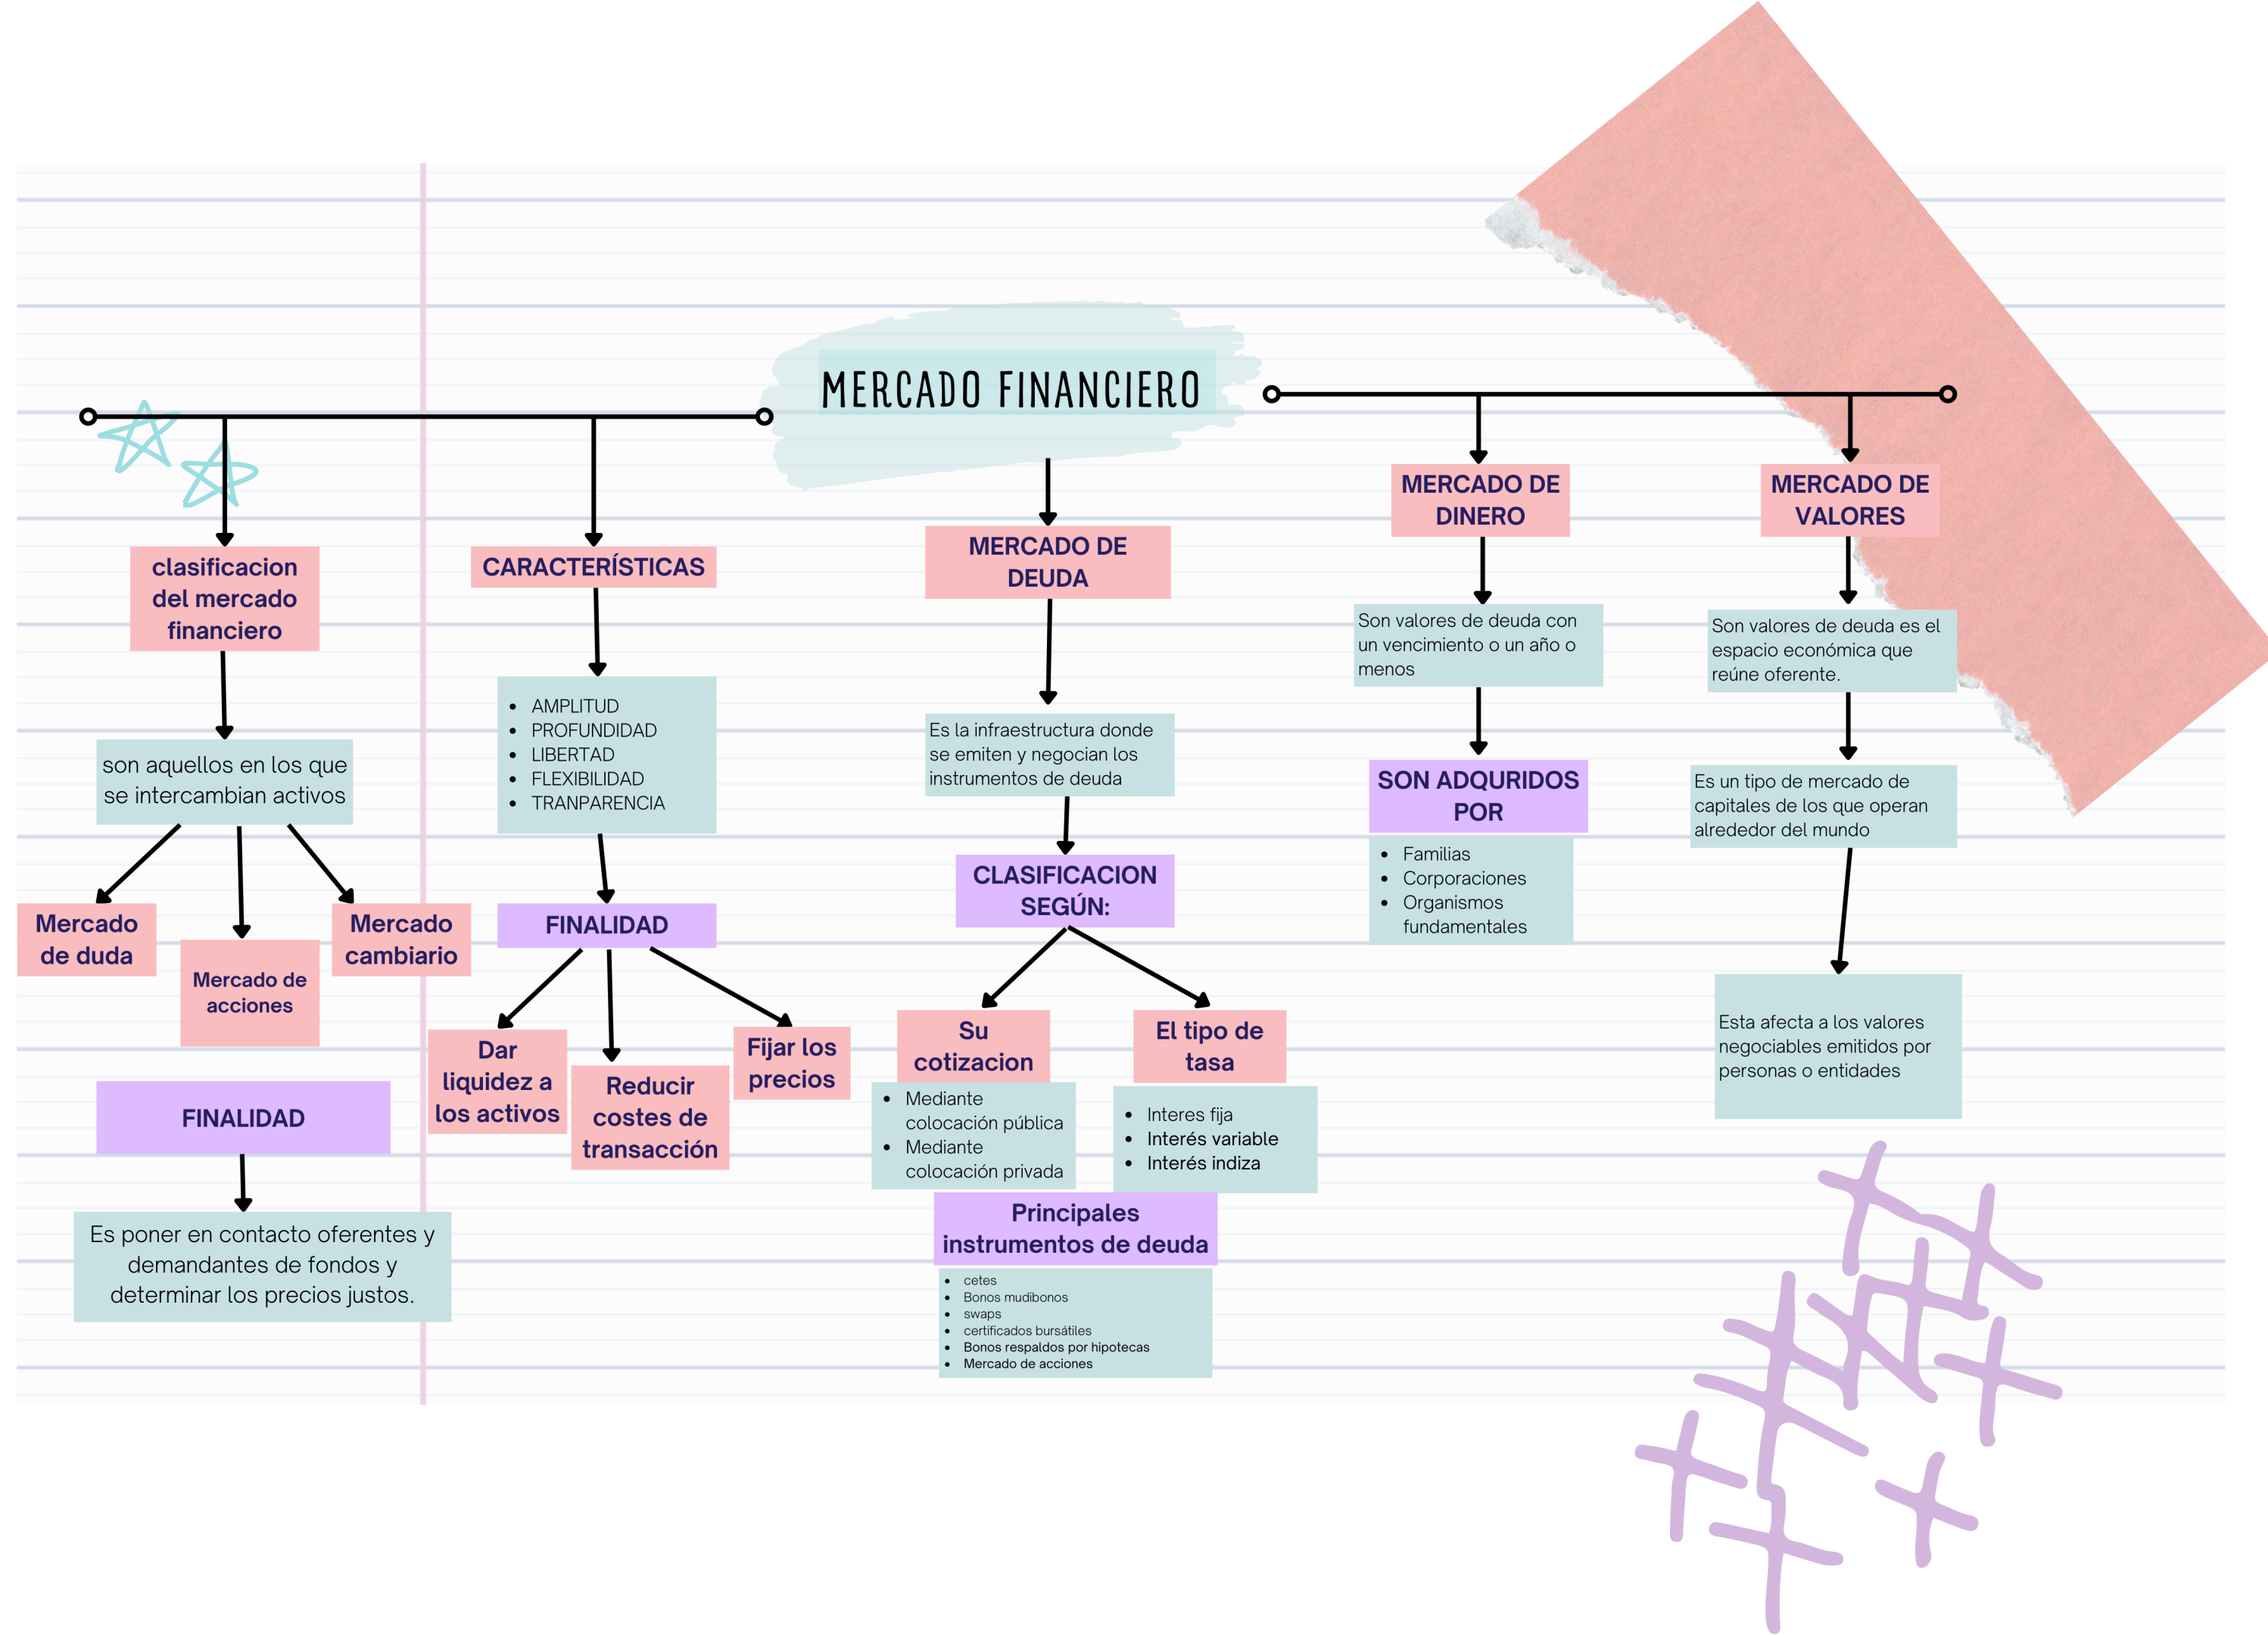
MERCADO FINANCIERO

clasificacion del mercado financiero

son aquellos en los que se intercambian activos

Mercado de duda

Mercado de acciones

Mercado cambiario

FINALIDAD

Es poner en contacto oferentes y demandantes de fondos y determinar los precios justos.

CARACTERÍSTICAS

- AMPLITUD
- PROFUNDIDAD
- LIBERTAD
- FLEXIBILIDAD
- TRANPARENCIA

FINALIDAD

Dar liquidez a los activos

Reducir costes de transacción

Fijar los precios

MERCADO DE DEUDA

Es la infraestructura donde se emiten y negocian los instrumentos de deuda

CLASIFICACION SEGÚN:

Su cotizacion

- Mediante colocación pública
- Mediante colocación privada

El tipo de tasa

- Interes fija
- Interés variable
- Interés indiza

Principales instrumentos de deuda

- cetes
- Bonos mudibonos
- swaps
- certificados bursátiles
- Bonos respaldos por hipotecas
- Mercado de acciones

MERCADO DE DINERO

Son valores de deuda con un vencimiento o un año o menos

SON ADQURIDOS POR

- Familias
- Corporaciones
- Organismos fundamentales

MERCADO DE VALORES

Son valores de deuda es el espacio económica que reúne oferente.

Es un tipo de mercado de capitales de los que operan alrededor del mundo

Esta afecta a los valores negociables emitidos por personas o entidades